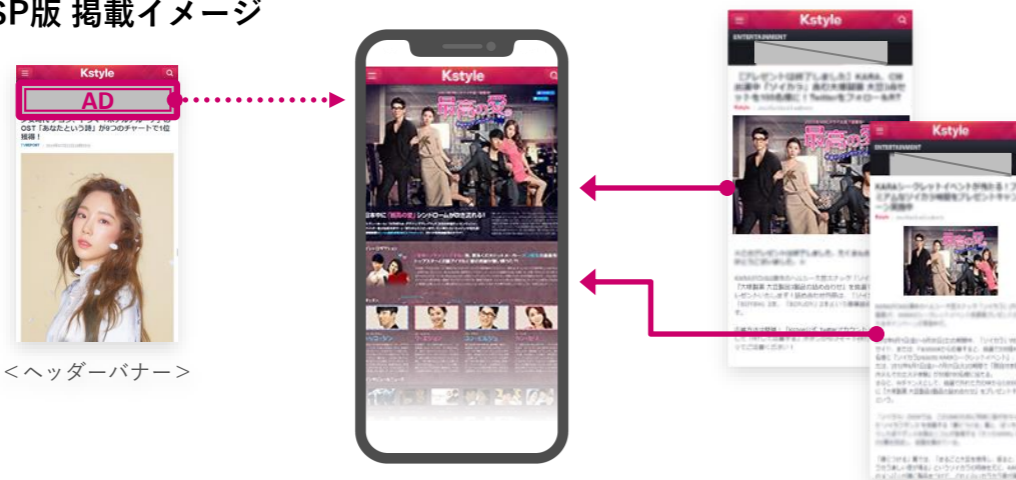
SP版 掲載イメージ

Kstyle

AD

OST「あなたという詩」が9つのチャートで1位獲得！

＜ヘッダーバナー＞

Kstyle

最高の愛

日本中に「最高の愛」シンドロームが巻き起こる！

Kstyle

ENTERTAINMENT

【プレゼント(以終了しました)】KARA、CN出演中「ツイカラ」あの大爆撃! 大豆3点セットを10名様に！Twitterをフォロー＆RT

Kstyle

ENTERTAINMENT

KARAシークレットイベントが当たる！ プレミアム付ツイカラ特設をプレゼントキャンペーン開催中